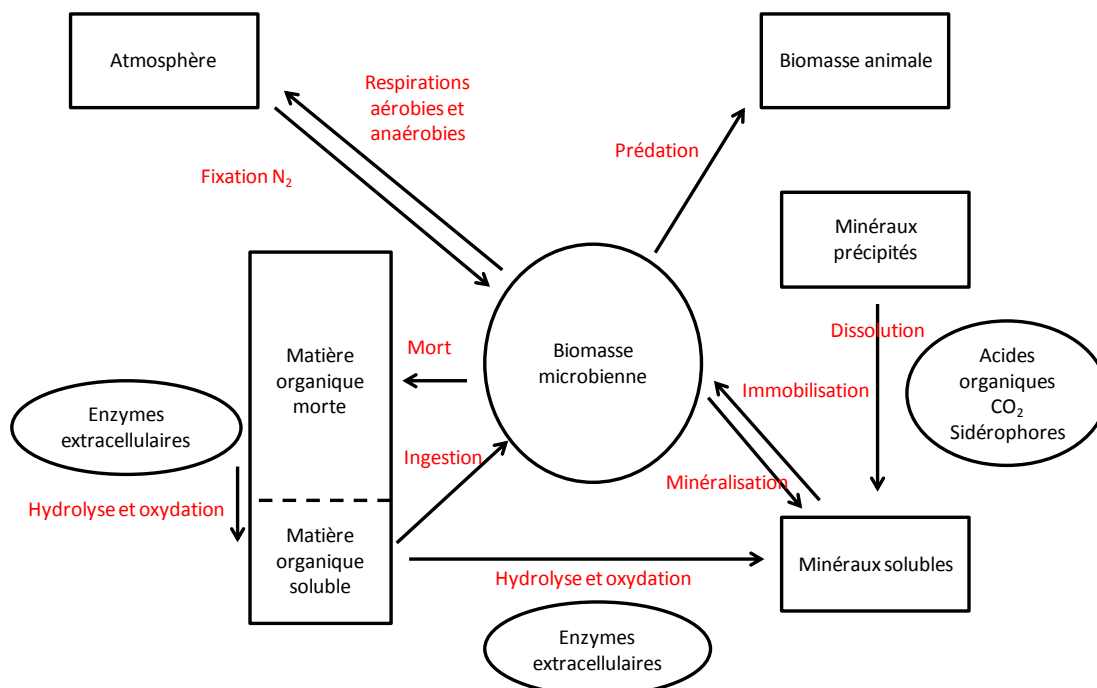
Atmosphère

Respirations aérobies et anaérobies

Biomasse animale

Fixation $N_2$

Prédation

Minéraux précipités

Matière organique morte

Mort

Biomasse microbienne

Dissolution

Acides organiques $CO_2$ Sidérophores

Immobilisation

Enzymes extracellulaires

Ingestion

Minéralisation

Hydrolyse et oxydation

Matière organique soluble

Minéraux solubles

Hydrolyse et oxydation

Enzymes extracellulaires